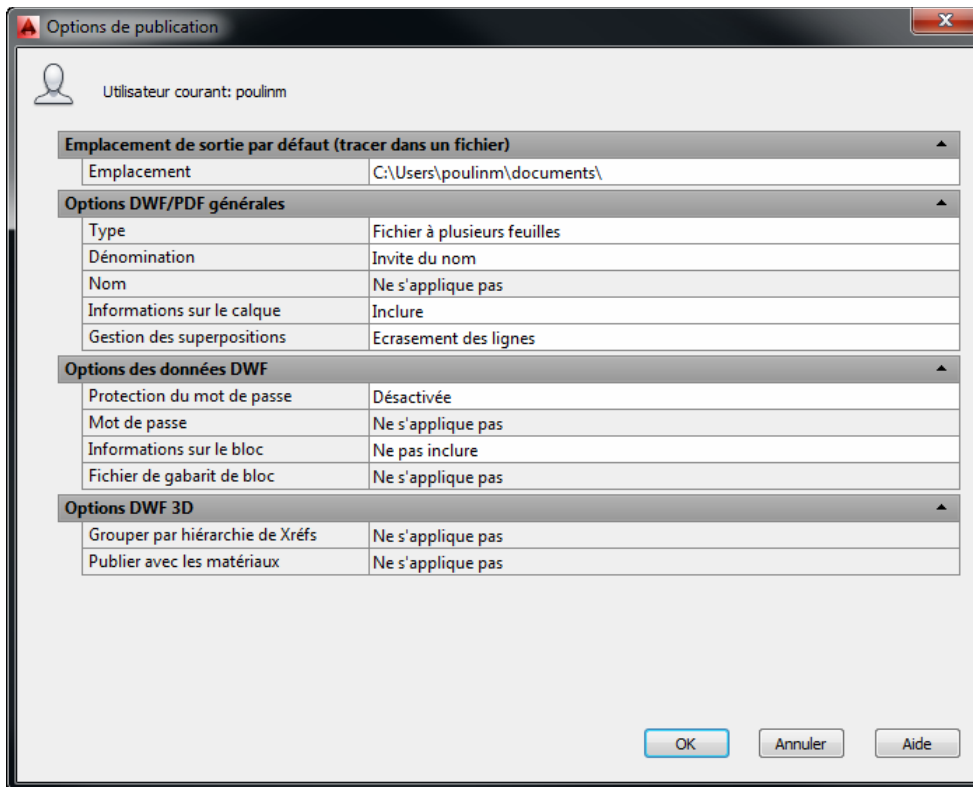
Options de publication

Utilisateur courant: poulinm

Emplacement de sortie par défaut (tracer dans un fichier)

| Emplacement | C:\Users\poulinm\documents\ |
|---|---|

Options DWF/PDF générales

| Type | Fichier à plusieurs feuilles |
|---|---|
| Dénomination | Invite du nom |
| Nom | Ne s'applique pas |
| Informations sur le calque | Inclure |
| Gestion des superpositions | Ecrasement des lignes |

Options des données DWF

| Protection du mot de passe | Désactivée |
|---|---|
| Mot de passe | Ne s'applique pas |
| Informations sur le bloc | Ne pas inclure |
| Fichier de gabarit de bloc | Ne s'applique pas |

Options DWF 3D

| Grouper par hiérarchie de Xréfs | Ne s'applique pas |
|---|---|
| Publier avec les matériaux | Ne s'applique pas |

OK Annuler Aide